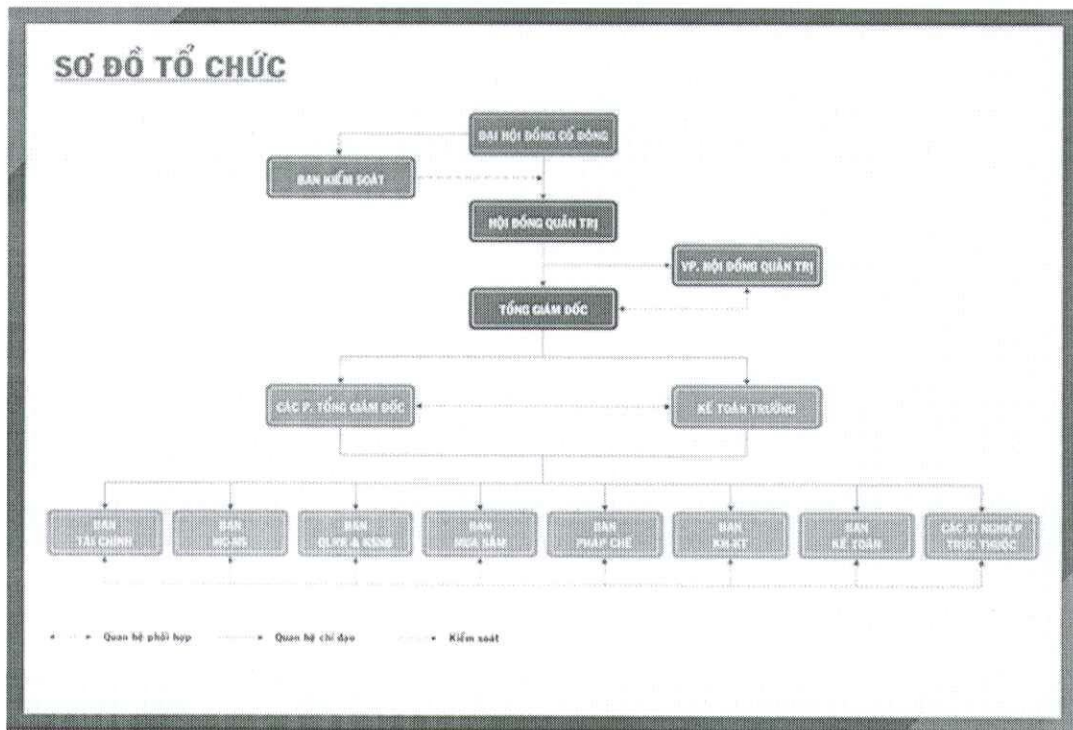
SƠ ĐỒ TỔ CHỨC

ĐẠI HỘI ĐỒNG CỔ ĐÔNG

BAN KIỂM SOÁT

HỘI ĐỒNG QUẢN TRỊ

VP. HỘI ĐỒNG QUẢN TRỊ

TỔNG GIÁM ĐỐC

CÁC P. TỔNG GIÁM ĐỐC

KẾ TOÁN TRƯỞNG

BAN TÀI CHÍNH

BAN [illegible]

BAN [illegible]

BAN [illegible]

BAN PHÁP CHẾ

BAN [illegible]

BAN KẾ TOÁN

CÁC XÍ NGHIỆP TRỰC THUỘC

Quan hệ phối hợp

Quan hệ chỉ đạo

Kiểm soát